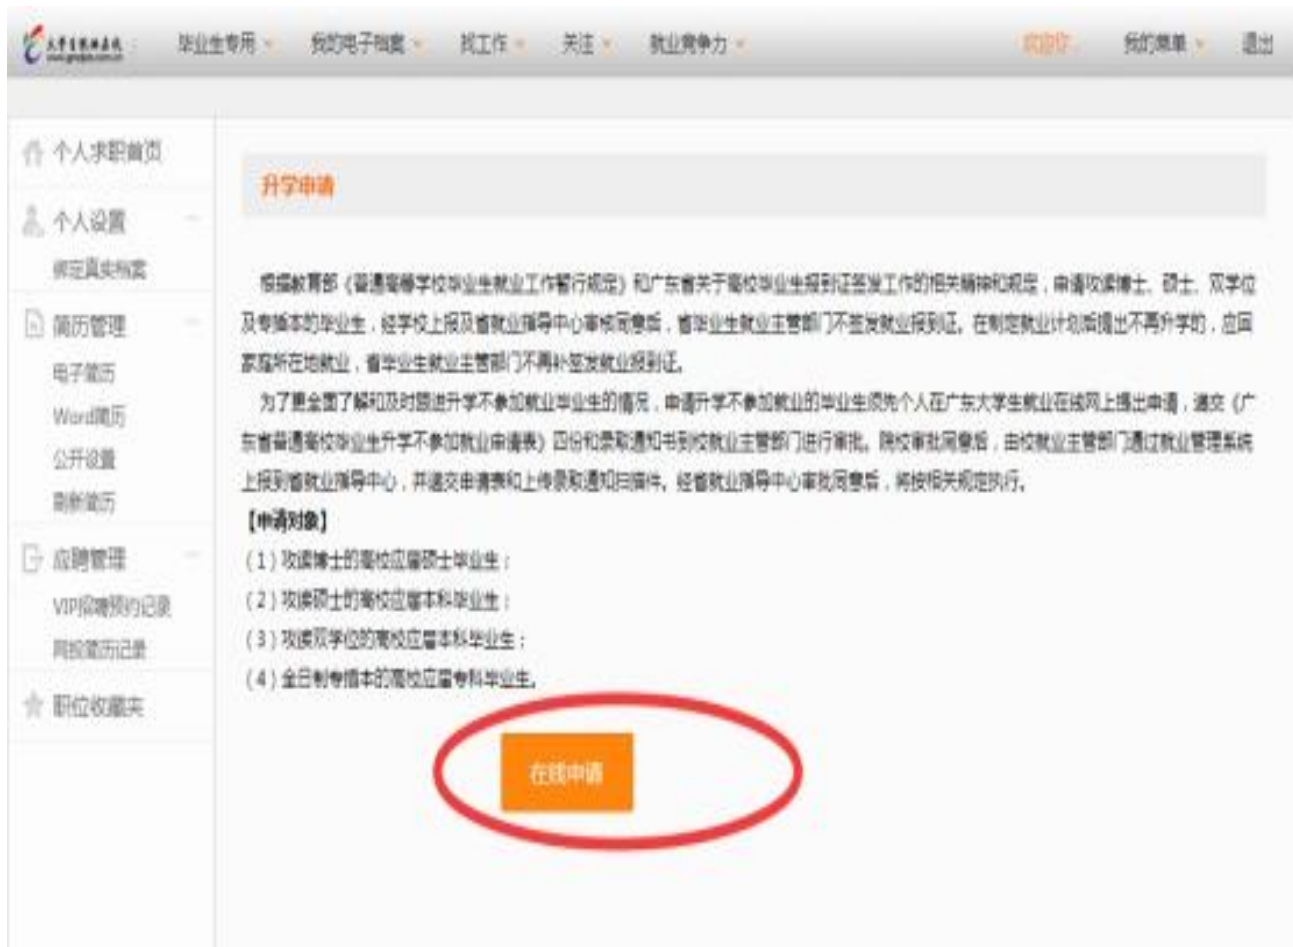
大学生就业在线 www.gradjob.com.cn

毕业生专用 我的电子档案 找工作 关注 就业竞争力 欢迎你 我的菜单 退出

个人求职首页

个人设置

绑定真实档案

简历管理

电子简历

Word简历

公开设置

刷新简历

应聘管理

VIP招聘预约记录

网投简历记录

职位收藏夹

升学申请

根据教育部《普通高等学校毕业生就业工作暂行规定》和广东省关于高校毕业生报到证签发工作的相关精神和规定，申请攻读博士、硕士、双学位及专插本的毕业生，经学校上报及省就业指导中心审核同意后，省毕业生就业主管部门不签发就业报到证。在制定就业计划前提出不再升学的，应回家庭所在地就业，省毕业生就业主管部门不再补签发就业报到证。

为了更全面了解和及时跟进升学不参加就业毕业生的情况，申请升学不参加就业的毕业生须先个人在广东大学生就业在线网上提出申请，递交《广东省普通高校毕业生升学不参加就业申请表》四份和录取通知书到校就业主管部门进行审批。院校审批同意后，由校就业主管部门通过就业管理系统上报到省就业指导中心，并递交申请表和上传录取通知扫描件，经省就业指导中心审批同意后，将按相关规定执行。

【申请对象】

（1）攻读博士的高校应届硕士毕业生；

（2）攻读硕士的高校应届本科毕业生；

（3）攻读双学位的高校应届本科毕业生；

（4）全日制专插本的高校应届专科毕业生。

在线申请